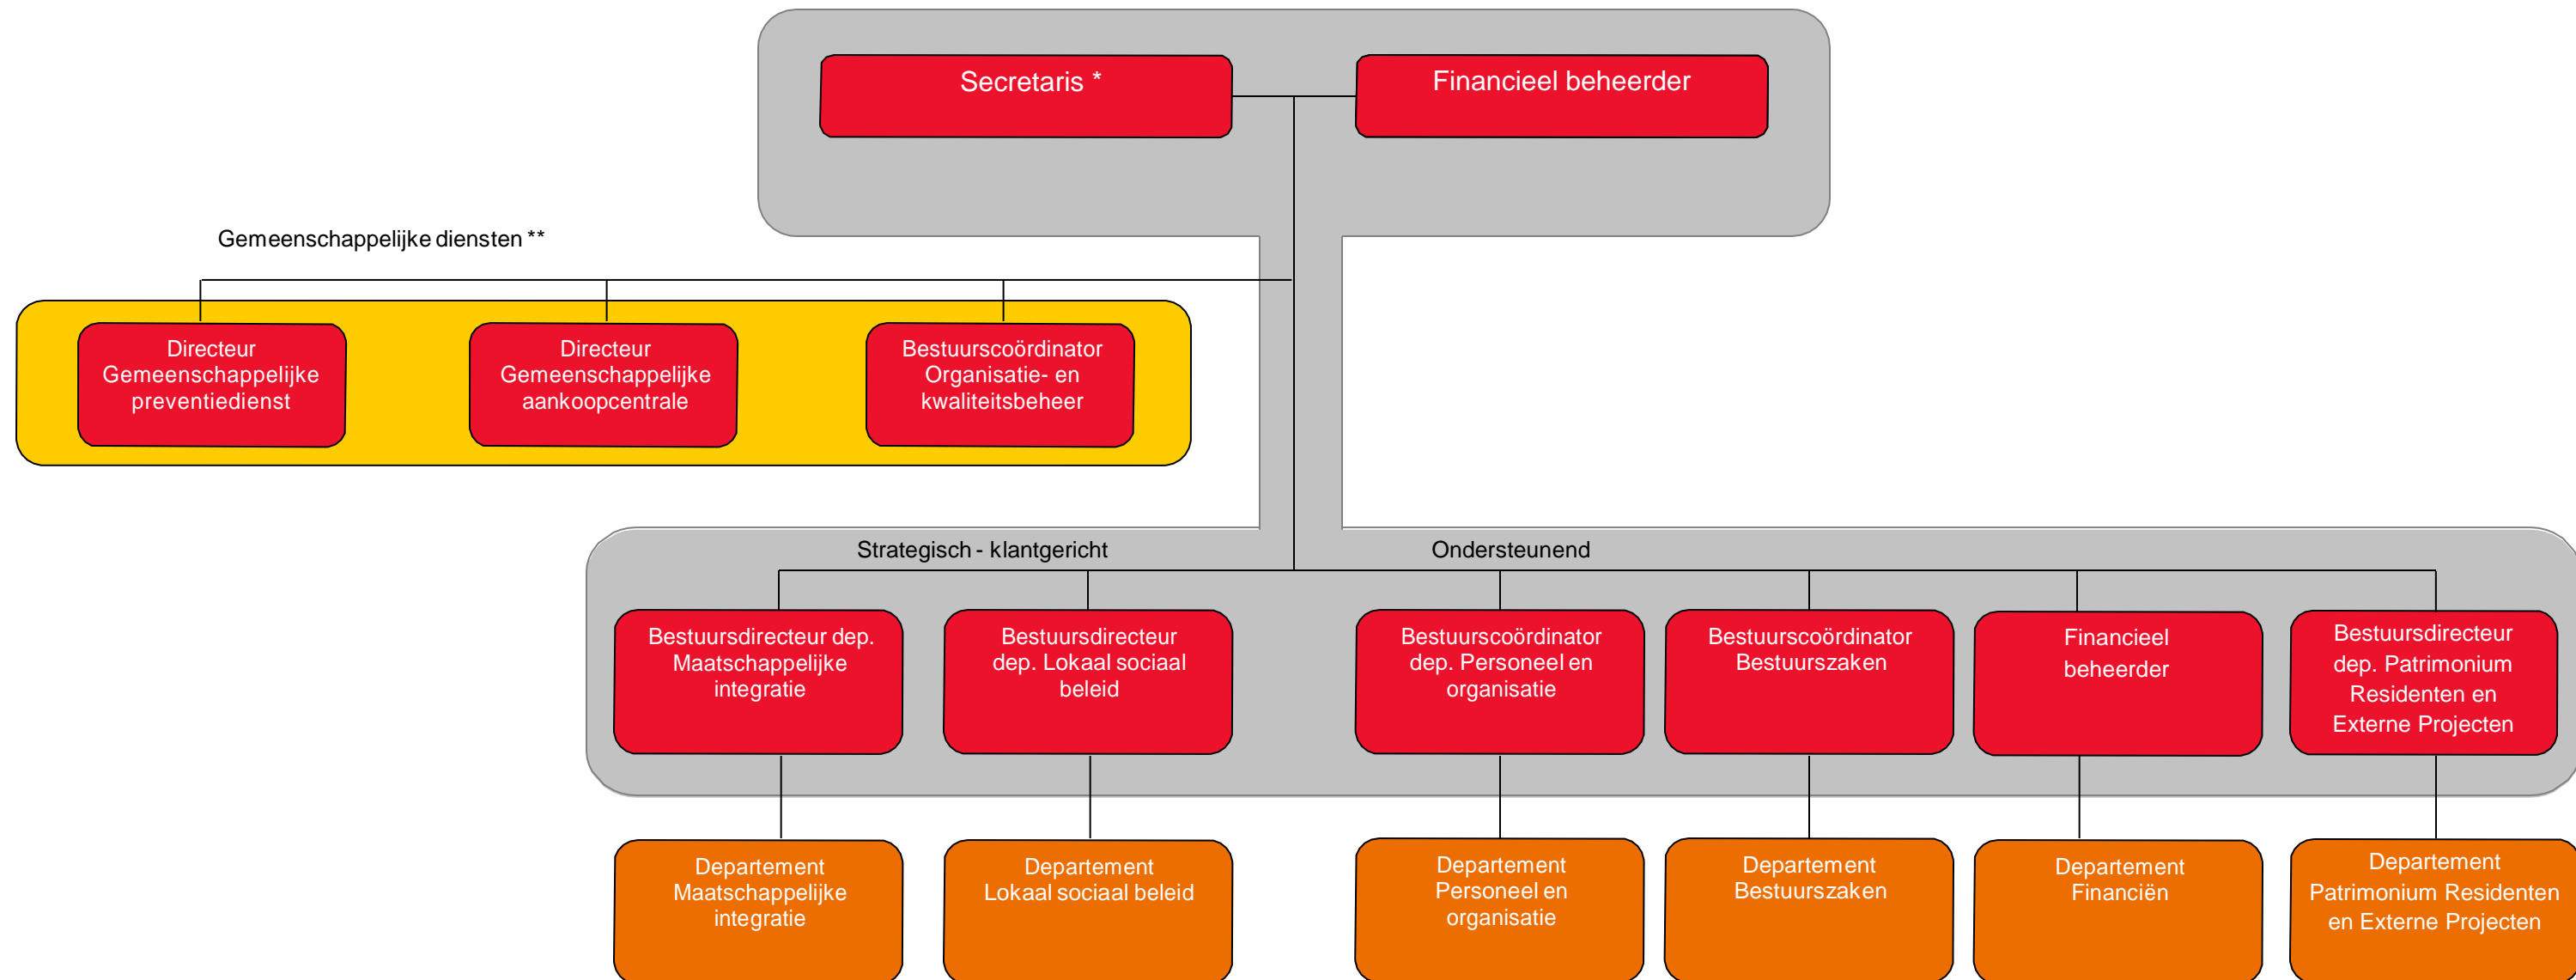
Secretaris *

Financieel beheerder

Gemeenschappelijke diensten **

Directeur Gemeenschappelijke preventiedienst

Directeur Gemeenschappelijke aankoopcentrale

Bestuurscoördinator Organisatie- en kwaliteitsbeheer

Strategisch - klantgericht

Ondersteunend

Bestuursdirecteur dep. Maatschappelijke integratie

Bestuursdirecteur dep. Lokaal sociaal beleid

Bestuurscoördinator dep. Personeel en organisatie

Bestuurscoördinator Bestuurszaken

Financieel beheerder

Bestuursdirecteur dep. Patrimonium Residenten en Externe Projecten

Departement Maatschappelijke integratie

Departement Lokaal sociaal beleid

Departement Personeel en organisatie

Departement Bestuurszaken

Departement Financiën

Departement Patrimonium Residenten en Externe Projecten